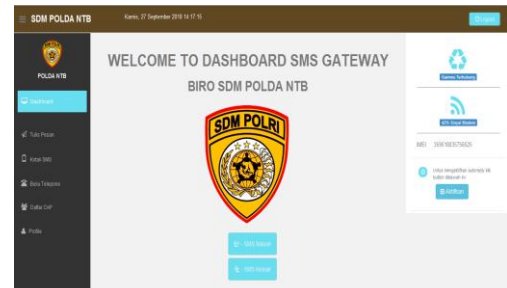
SDM POLDA NTB

Kamis, 27 September 2018 14:17:15

Logout

POLDA NTB

Dashboard

Tulis Pesan

Kotak SMS

Buku Telepon

Daftar CHP

Profile

WELCOME TO DASHBOARD SMS GATEWAY

BIRO SDM POLDA NTB

SDM POLRI

SMS Masuk

SMS Keluar

Gammu Terhubung

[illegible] Sinyal Modem

IMEI 356016035756826

Untuk mengaktifkan autoreply klik tombol dibawah ini

Aktifkan